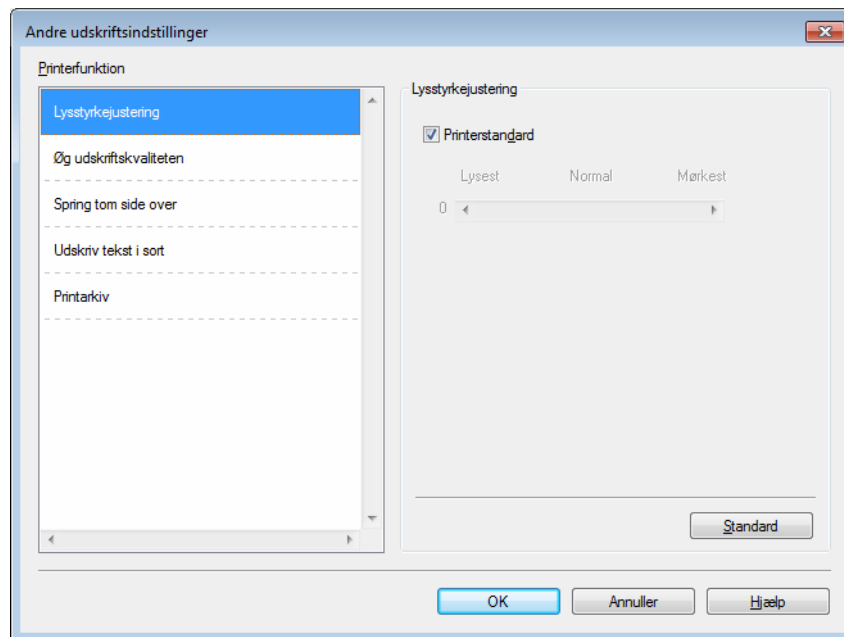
Andre udskriftsindstillinger

Printerfunktion

Lysstyrkejustering

Øg udskriftskvaliteten

Spring tom side over

Udskriv tekst i sort

Printarkiv

Lysstyrkejustering

Printerstandard

Lysest

Normal

Mørkest

0

Standard

OK

Annuller

Hjælp